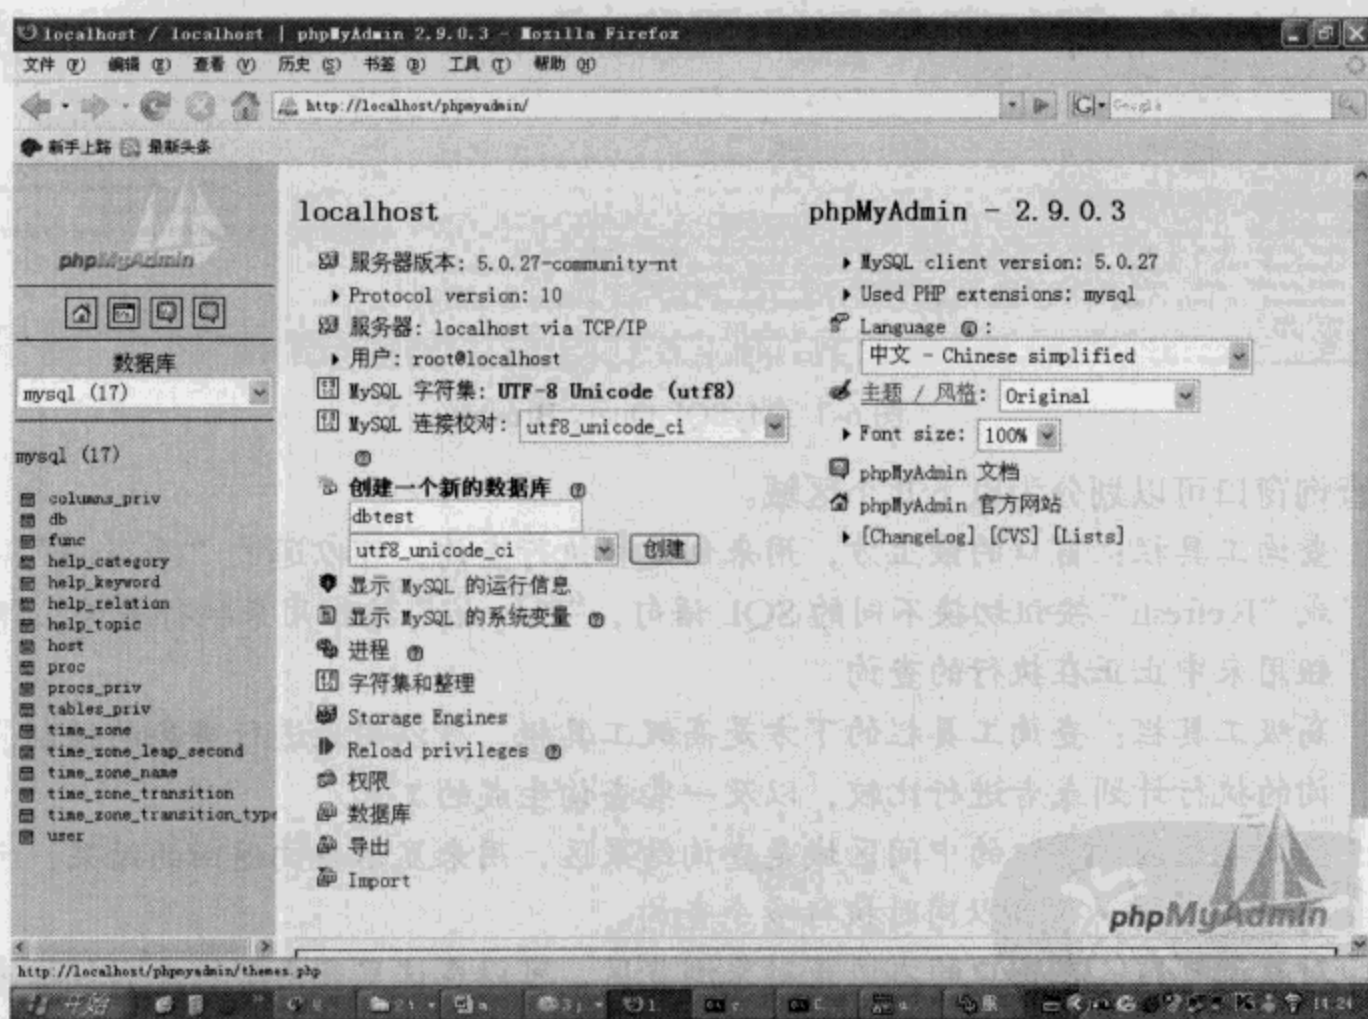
localhost / localhost | phpMyAdmin 2.9.0.3 - Mozilla Firefox

文件(F) 编辑(E) 查看(V) 历史(S) 书签(B) 工具(T) 帮助(H)

http://localhost/phpmyadmin/

Google

新手上路 最新头条

phpMyAdmin

数据库

mysql (17)

mysql (17)

columns_priv
db
func
help_category
help_keyword
help_relation
help_topic
host
proc
procs_priv
tables_priv
time_zone
time_zone_leap_second
time_zone_name
time_zone_transition
time_zone_transition_type
user

localhost

服务器版本: 5.0.27-community-nt
Protocol version: 10
服务器: localhost via TCP/IP
用户: root@localhost
MySQL 字符集: UTF-8 Unicode (utf8)
MySQL 连接校对: utf8_unicode_ci

创建一个新的数据库
dbtest
utf8_unicode_ci
创建

显示 MySQL 的运行信息
显示 MySQL 的系统变量
进程
字符集和整理
Storage Engines
Reload privileges
权限
数据库
导出
Import

phpMyAdmin - 2.9.0.3

MySQL client version: 5.0.27
Used PHP extensions: mysql
Language:
中文 - Chinese simplified
主题 / 风格: Original
Font size: 100%
phpMyAdmin 文档
phpMyAdmin 官方网站
[ChangeLog] [CVS] [Lists]

phpMyAdmin

http://localhost/phpmyadmin/themes.php

11:24